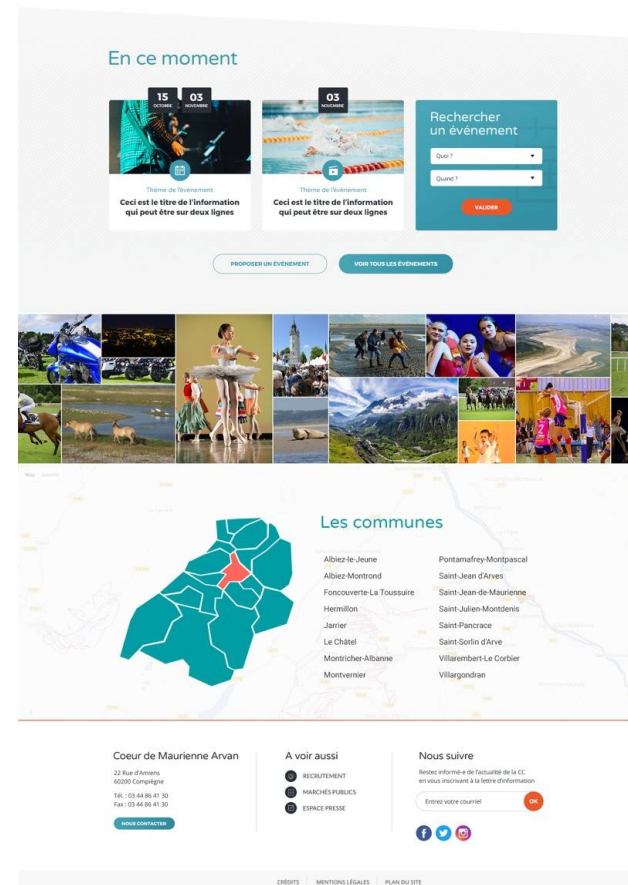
En ce moment

15 OCTOBRE 03 NOVEMBRE

Thème de l'événement
Ceci est le titre de l'information qui peut être sur deux lignes

03 NOVEMBRE

Thème de l'événement
Ceci est le titre de l'information qui peut être sur deux lignes

Rechercher un événement

Quoi ?

Quand ?

VALIDER

PROPOSER UN ÉVÉNEMENT

VOIR TOUS LES ÉVÉNEMENTS

Map Satellite

Les communes

Albiez-le-Jeune
Albiez-Montrond
Foncouverte-La Toussuire
Hermillon
Jarrier
Le Châtel
Montricher-Albanne
Montvernier

Pontamafrey-Montpascal
Saint-Jean d'Arves
Saint-Jean-de-Maurienne
Saint-Julien-Montdenis
Saint-Pancrace
Saint-Sorlin d'Arve
Villarembert-Le Corbier
Villargondran

Coeur de Maurienne Arvan
22 Rue d'Amiens
60200 Compiègne
Tél. : 03 44 86 41 30
Fax : 03 44 86 41 30
NOUS CONTACTER

A voir aussi
RECRUTEMENT
MARCHÉS PUBLICS
ESPACE PRESSE

Nous suivre
Restez informé-e de l'actualité de la CC en vous inscrivant à la lettre d'information
Entrez votre courriel
OK

CRÉDITS | MENTIONS LÉGALES | PLAN DU SITE